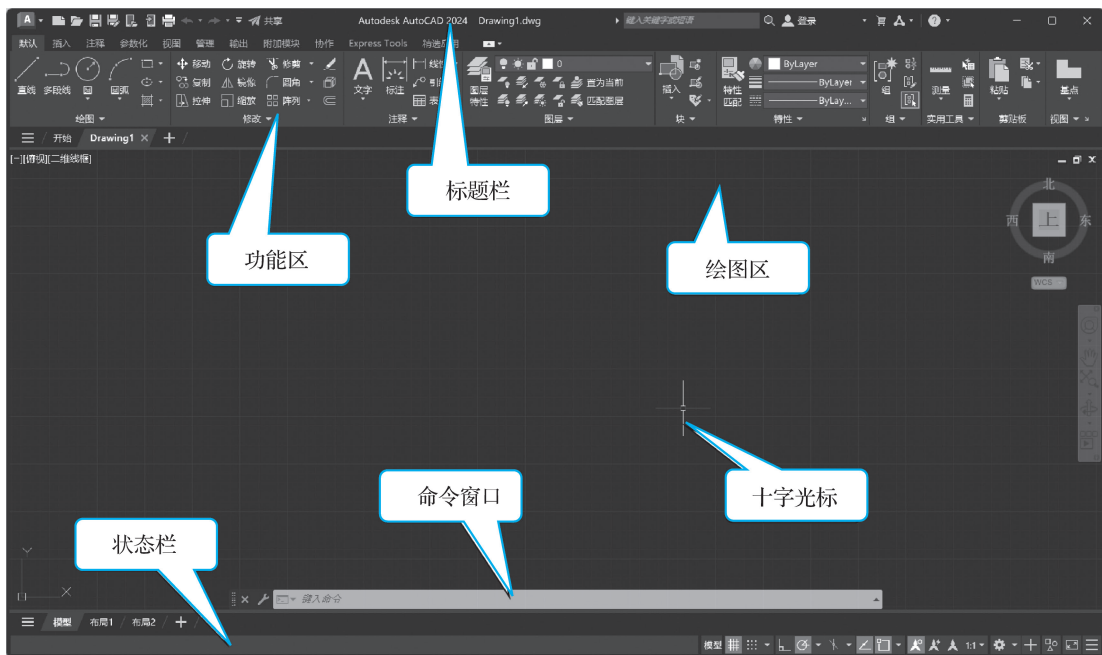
A 共享 Autodesk AutoCAD 2024 Drawing1.dwg 键入关键字或短语 登录

默认 插入 注释 参数化 视图 管理 输出 附加模块 协作 Express Tools 精选应用

直线 多段线 圆 圆弧 移动 旋转 修剪 复制 镜像 圆角 拉伸 缩放 阵列 绘图 修改 文字 标注 线性 引线 表格 注释 图层特性 置为当前 匹配图层 图层 插入 块 特性匹配 ByLayer ByLayer ByLay... 特性 组 测量 实用工具 粘贴 剪贴板 基点 视图

开始 Drawing1

[-][俯视][二维线框]

北 西 上 东 南 WCS

标题栏

功能区

绘图区

命令窗口

十字光标

状态栏

键入命令

模型 布局1 布局2

模型 1:1